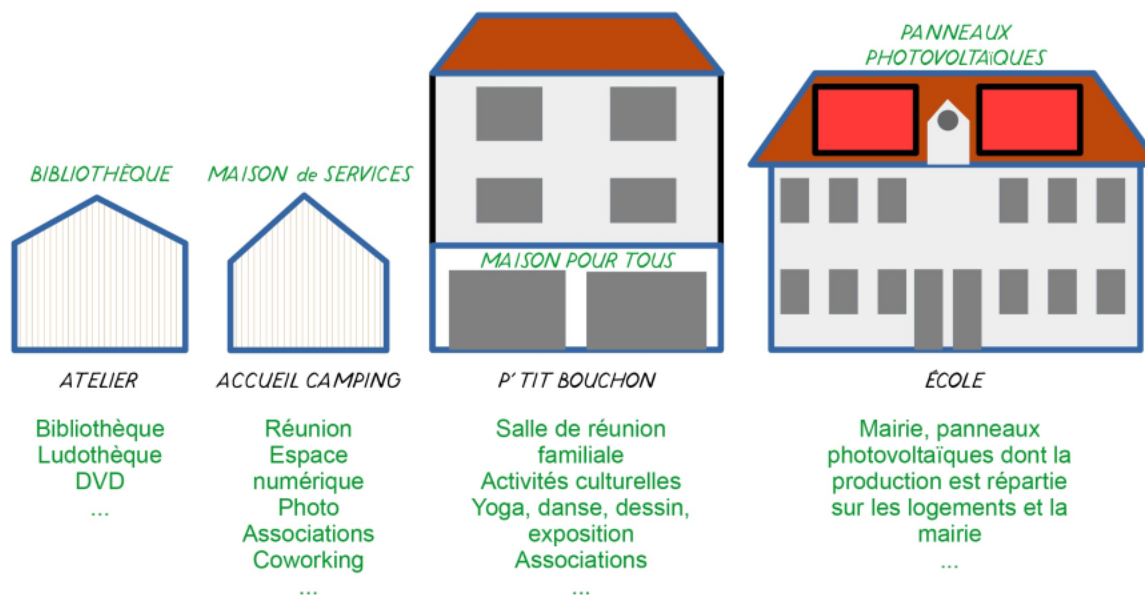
BIBLIOTHÈQUE

ATELIER

Bibliothèque
Ludothèque
DVD
...

MAISON de SERVICES

ACCUEIL CAMPING

Réunion
Espace numérique
Photo
Associations
Coworking
...

MAISON POUR TOUS

P' TIT BOUCHON

Salle de réunion familiale
Activités culturelles
Yoga, danse, dessin, exposition
Associations
...

PANNEAUX PHOTOVOLTAÏQUES

ÉCOLE

Mairie, panneaux photovoltaïques dont la production est répartie sur les logements et la mairie
...